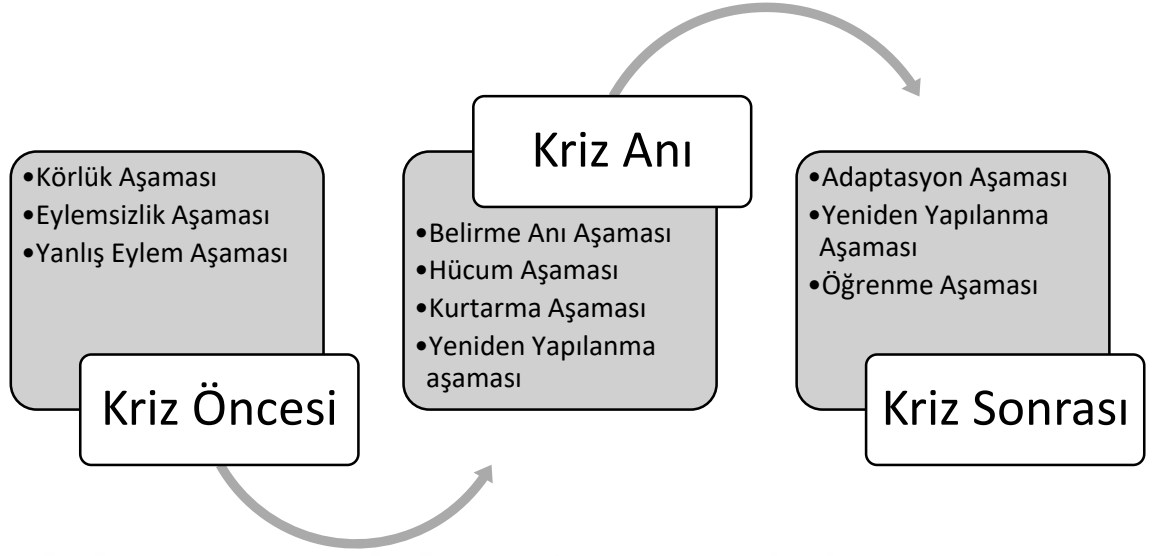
•Körlük Aşaması
•Eylemsizlik Aşaması
•Yanlış Eylem Aşaması

Kriz Öncesi

Kriz Anı

•Belirme Anı Aşaması
•Hücum Aşaması
•Kurtarma Aşaması
•Yeniden Yapılanma aşaması

•Adaptasyon Aşaması
•Yeniden Yapılanma Aşaması
•Öğrenme Aşaması

Kriz Sonrası